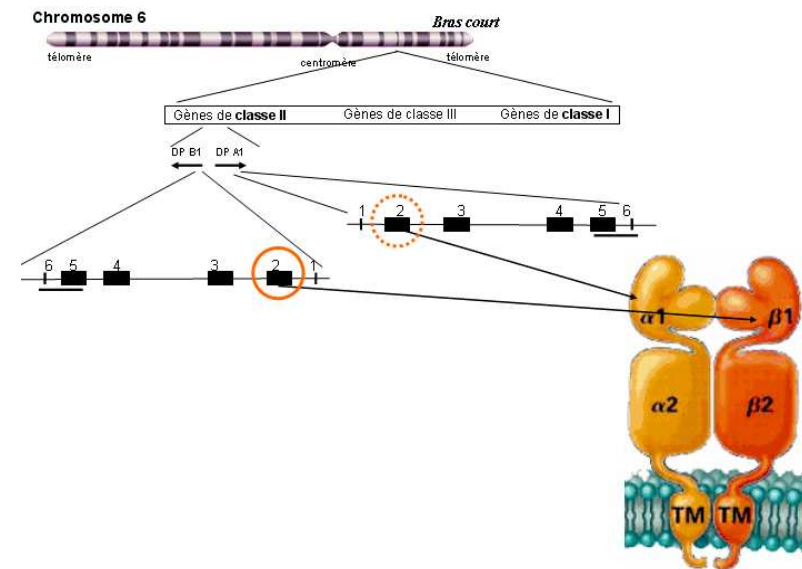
Chromosome 6

Bras court

télomère

centromère

télomère

Gènes de **classe II** Gènes de classe III Gènes de **classe I**

DP B1 DP A1

1 2 3 4 5 6

6 5 4 3 2 1

$\alpha1$ $\beta1$

$\alpha2$ $\beta2$

TM TM